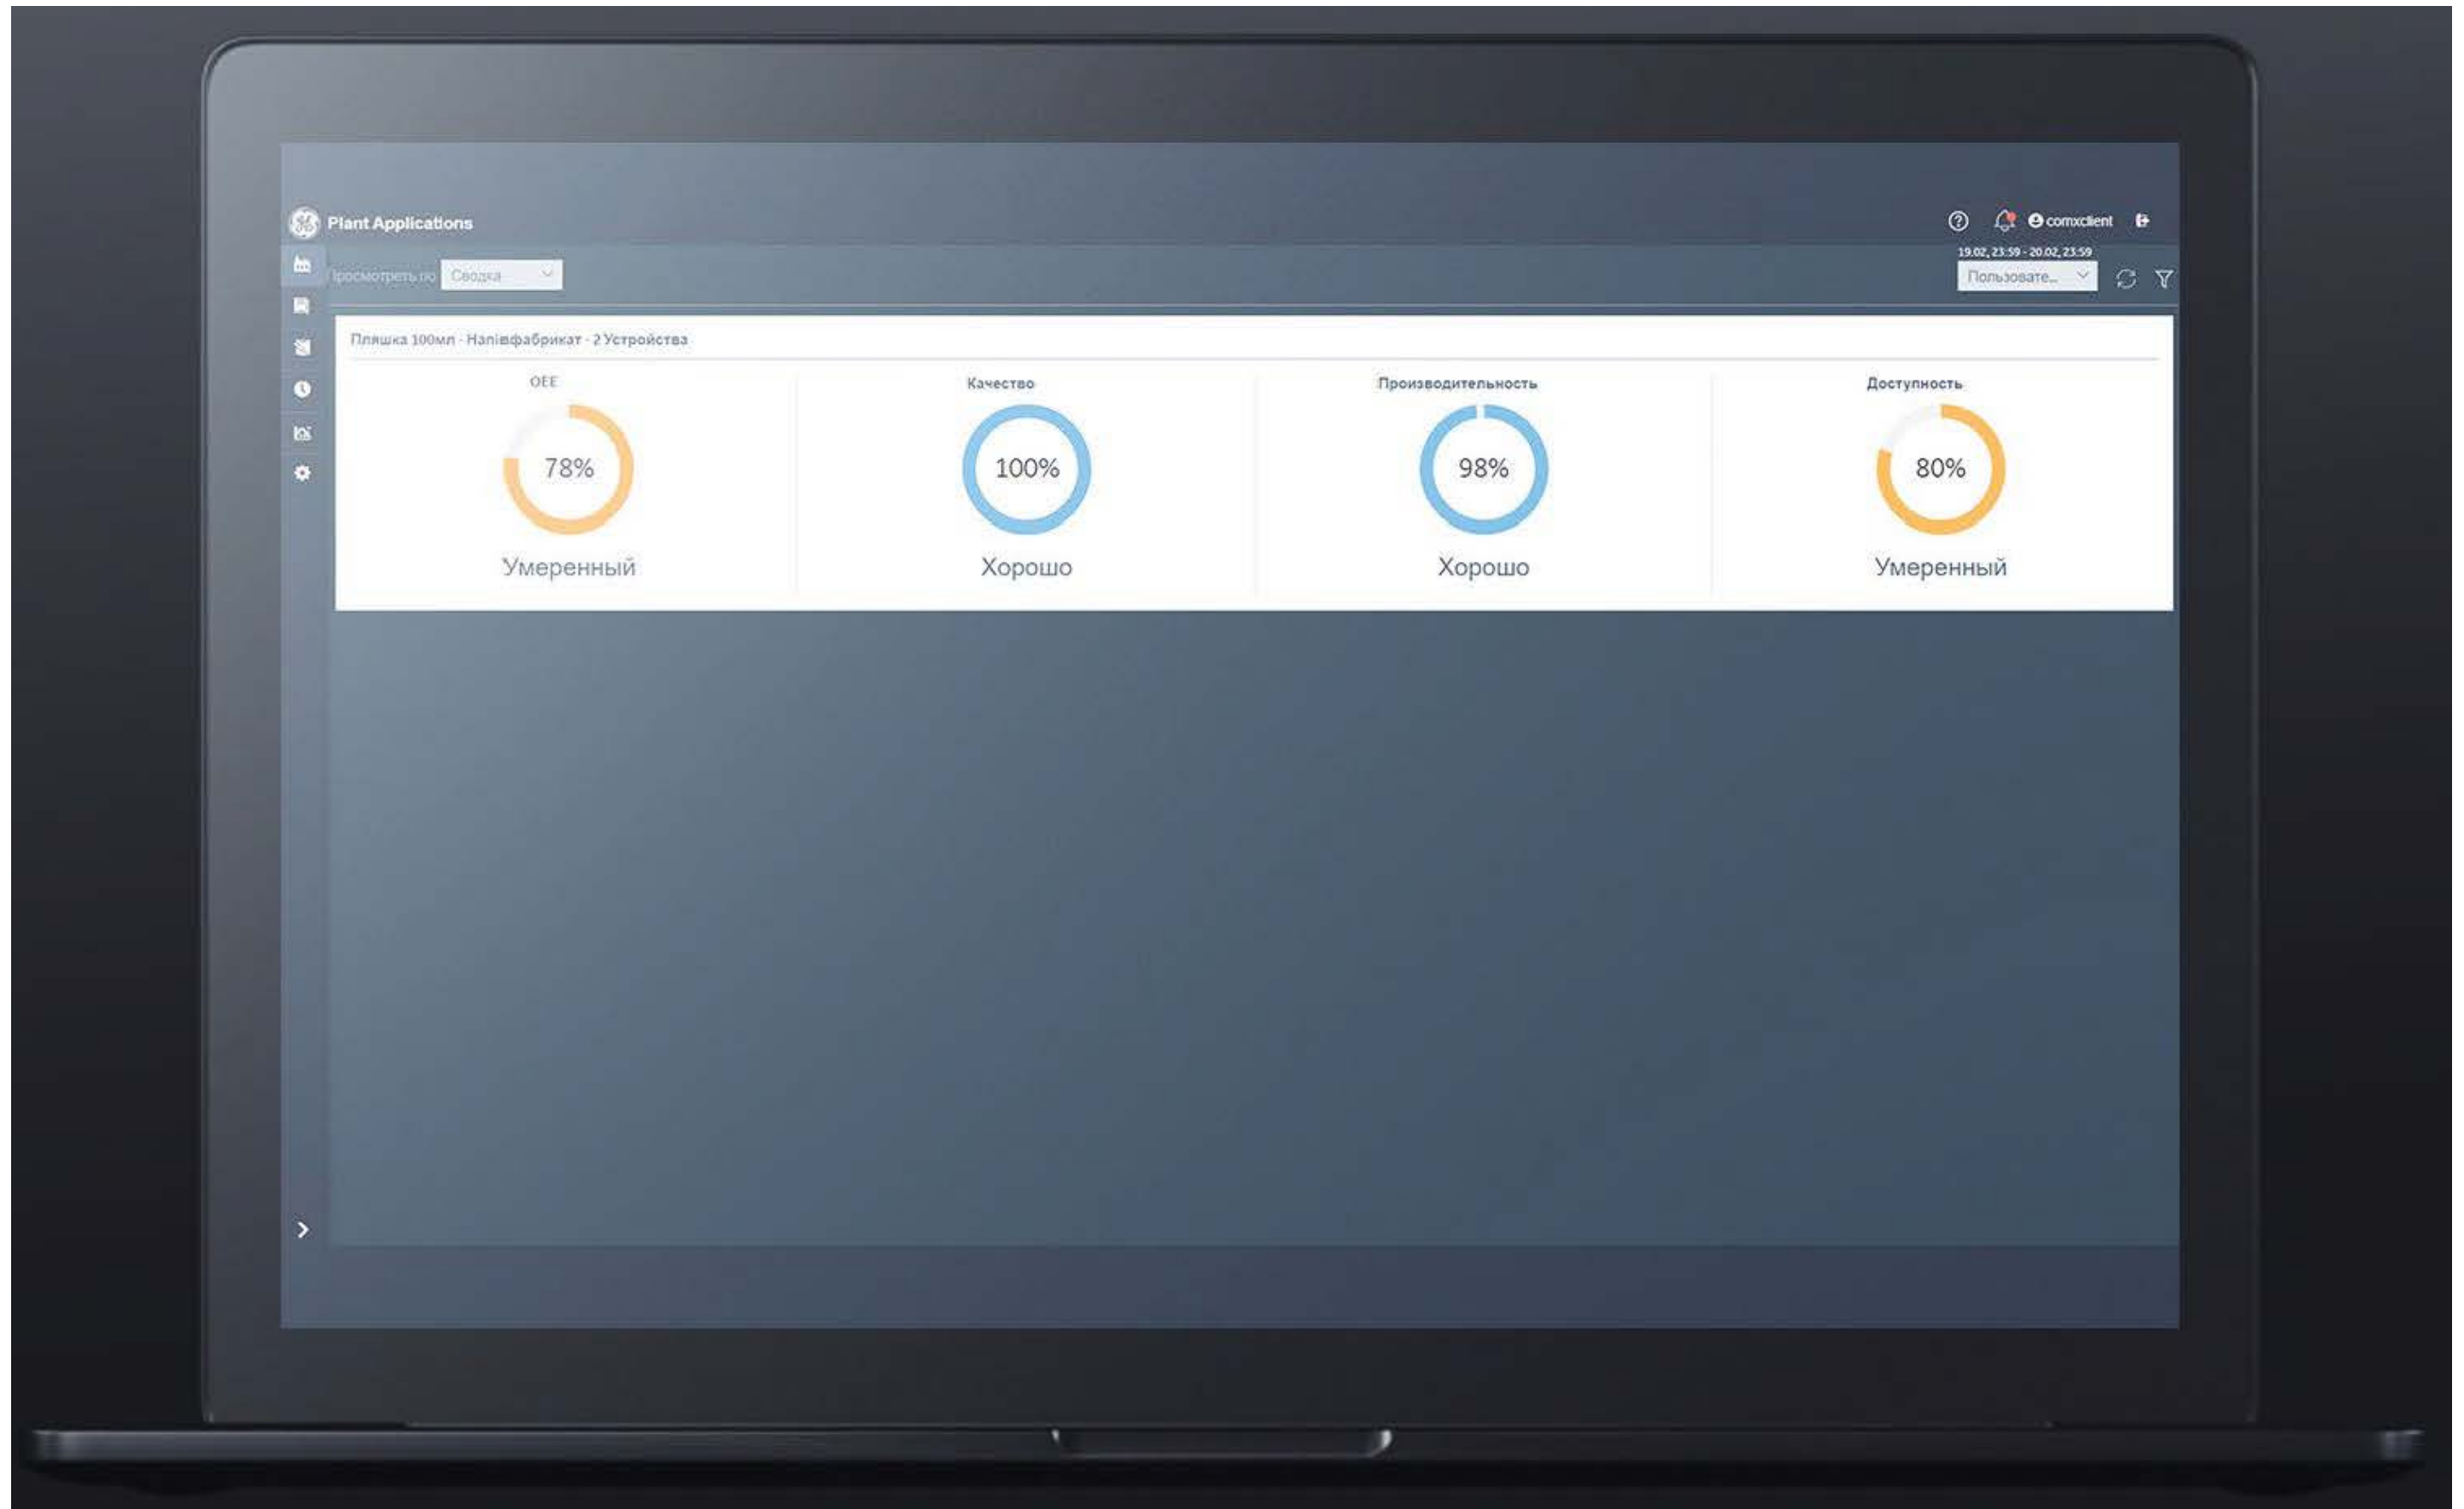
Plant Applications

comxclient

Просмотреть по Сводка

19.02, 23:59 - 20.02, 23:59
Пользовате...

Пляшка 100мл · Напівфабрикат · 2 Устройства

OEE
78%
Умеренный

Качество
100%
Хорошо

Производительность
98%
Хорошо

Доступность
80%
Умеренный